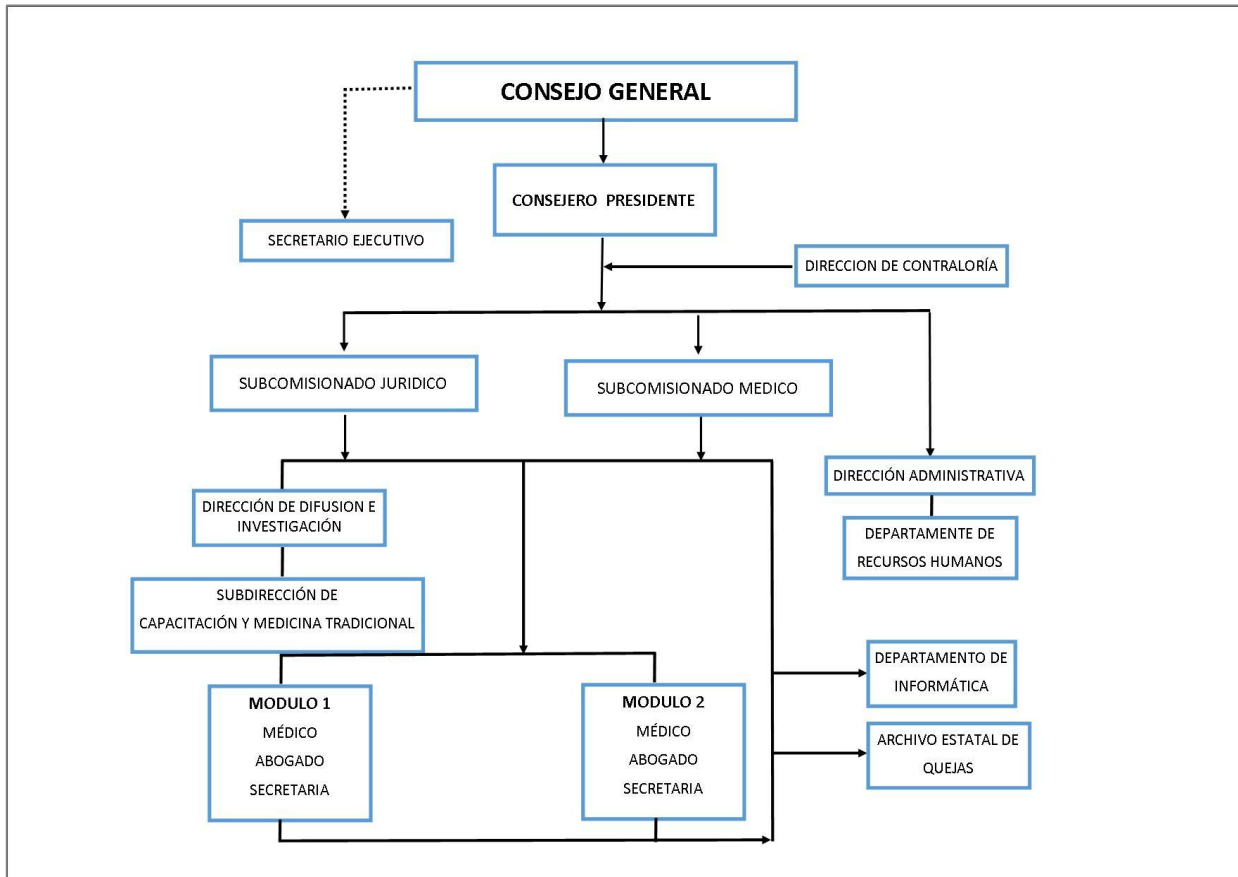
CONSEJO GENERAL

CONSEJERO PRESIDENTE

SECRETARIO EJECUTIVO

DIRECCION DE CONTRALORÍA

SUBCOMISIONADO JURIDICO

SUBCOMISIONADO MEDICO

DIRECCIÓN ADMINISTRATIVA

DEPARTAMENTE DE RECURSOS HUMANOS

DIRECCIÓN DE DIFUSION E INVESTIGACIÓN

SUBDIRECCIÓN DE CAPACITACIÓN Y MEDICINA TRADICIONAL

MODULO 1
MÉDICO
ABOGADO
SECRETARIA

MODULO 2
MÉDICO
ABOGADO
SECRETARIA

DEPARTAMENTO DE INFORMÁTICA

ARCHIVO ESTATAL DE QUEJAS